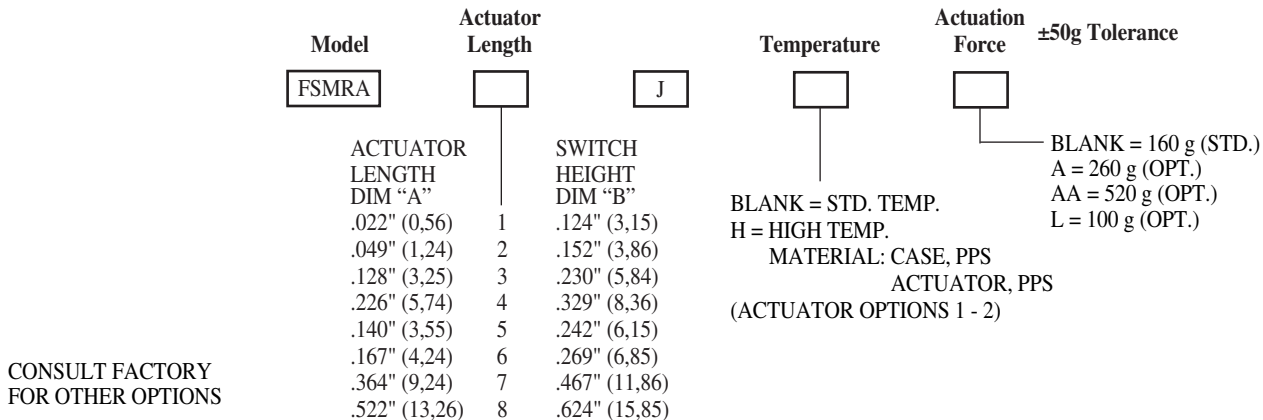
Model

Actuator Length

Temperature

Actuation Force

±50g Tolerance

FSMRA

J

ACTUATOR LENGTH DIM "A"

SWITCH HEIGHT DIM "B"

| ACTUATOR LENGTH DIM "A" | | SWITCH HEIGHT DIM "B" |
|---|---|---|
| .022" (0,56) | 1 | .124" (3,15) |
| .049" (1,24) | 2 | .152" (3,86) |
| .128" (3,25) | 3 | .230" (5,84) |
| .226" (5,74) | 4 | .329" (8,36) |
| .140" (3,55) | 5 | .242" (6,15) |
| .167" (4,24) | 6 | .269" (6,85) |
| .364" (9,24) | 7 | .467" (11,86) |
| .522" (13,26) | 8 | .624" (15,85) |

BLANK = STD. TEMP.
H = HIGH TEMP.
MATERIAL: CASE, PPS
ACTUATOR, PPS
(ACTUATOR OPTIONS 1 - 2)

BLANK = 160 g (STD.)
A = 260 g (OPT.)
AA = 520 g (OPT.)
L = 100 g (OPT.)

CONSULT FACTORY FOR OTHER OPTIONS